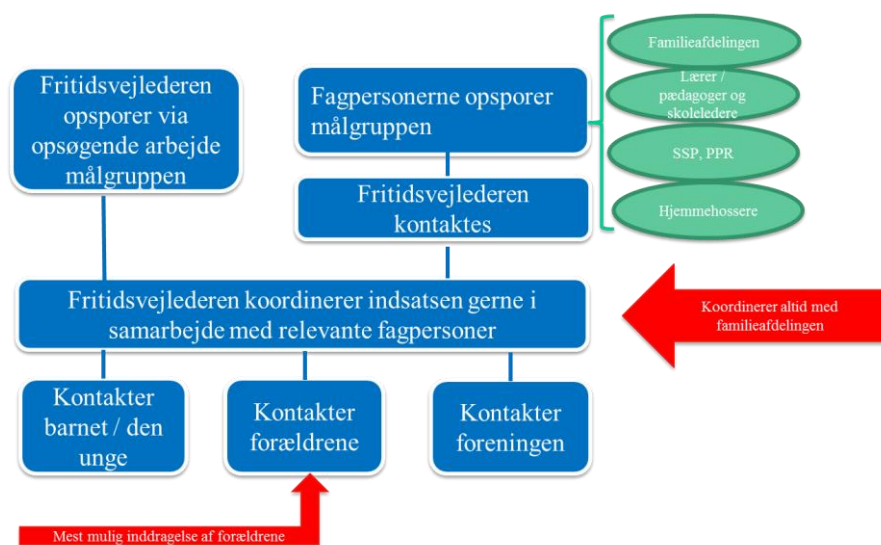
Fritidsvejlederen opsporer via opsøgende arbejde målgruppen

Fagpersonerne opsporer målgruppen

Familieafdelingen

Lærer / pædagoger og skoleledere

SSP, PPR

Hjemmehossere

Fritidsvejlederen kontaktes

Fritidsvejlederen koordinerer indsatsen gerne i samarbejde med relevante fagpersoner

Koordinerer altid med familieafdelingen

Kontakter barnet / den unge

Kontakter forældrene

Kontakter foreningen

Mest mulig inddragelse af forældrene